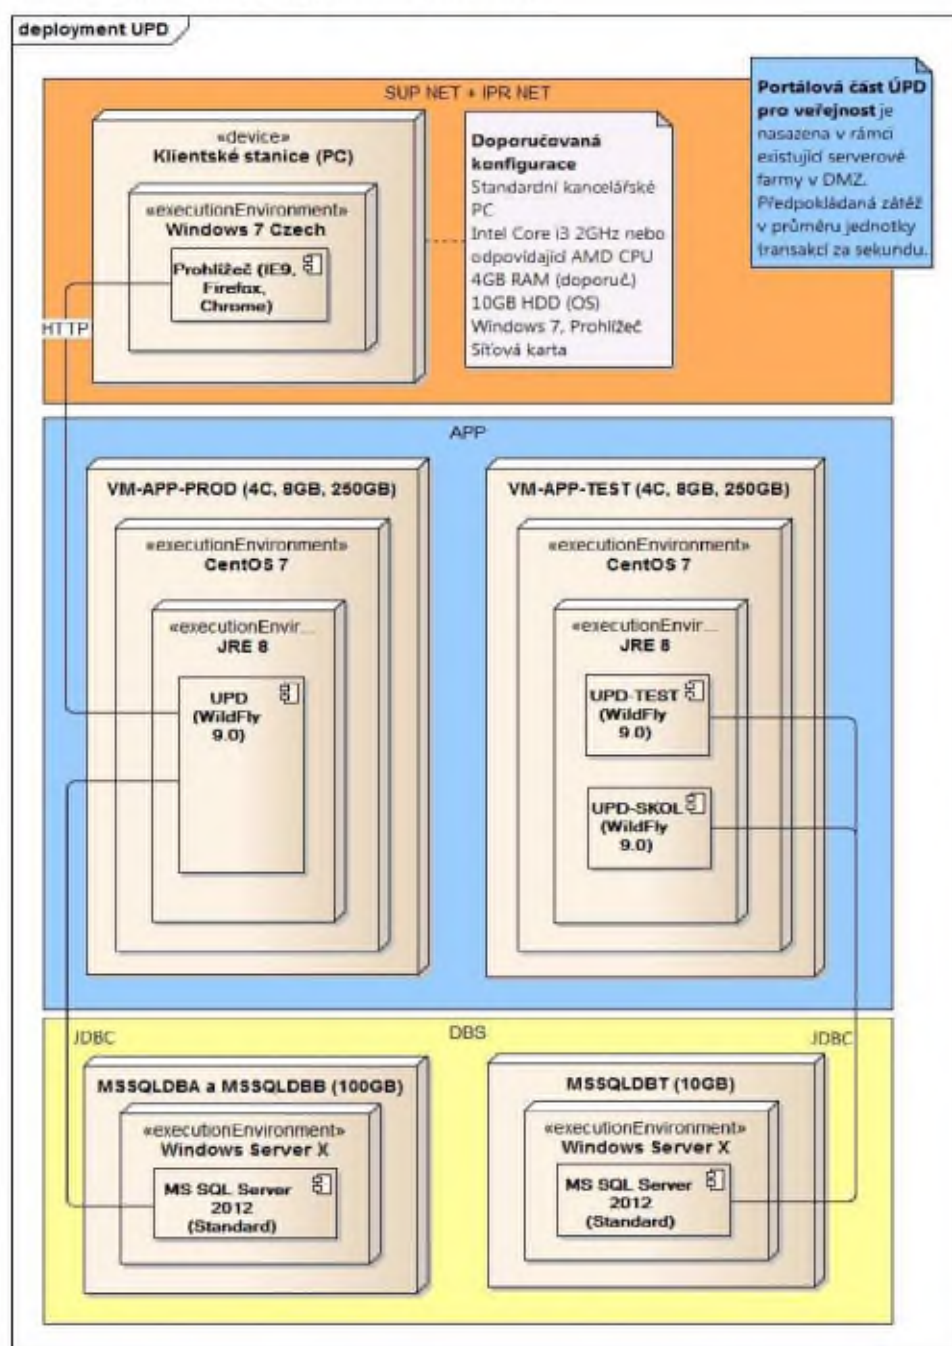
deployment UPD

SUP NET + IPR NET

Portálová část ÚPD pro veřejnost je nasazena v rámci existující serverové farmy v DMZ. Předpokládaná zátěž v průměru jednotky transakcí za sekundu.

«device»
Klientské stanice (PC)

«executionEnvironment»
Windows 7 Czech

Prohlížeč (IE9, Firefox, Chrome)

Doporučovaná konfigurace
Standardní kancelářské PC
Intel Core i3 2GHz nebo odpovídající AMD CPU
4GB RAM (doporuč.)
10GB HDD (OS)
Windows 7, Prohlížeč
Síťová karta

HTTP

APP

VM-APP-PROD (4C, 8GB, 250GB)

«executionEnvironment»
CentOS 7

«executionEnvir...
JRE 8

UPD
(WildFly 9.0)

VM-APP-TEST (4C, 8GB, 250GB)

«executionEnvironment»
CentOS 7

«executionEnvir...
JRE 8

UPD-TEST
(WildFly 9.0)

UPD-SKOL
(WildFly 9.0)

DBS

JDBC

JDBC

MSSQLDBA a MSSQLDBB (100GB)

«executionEnvironment»
Windows Server X

MS SQL Server 2012 (Standard)

MSSQLDBT (10GB)

«executionEnvironment»
Windows Server X

MS SQL Server 2012 (Standard)